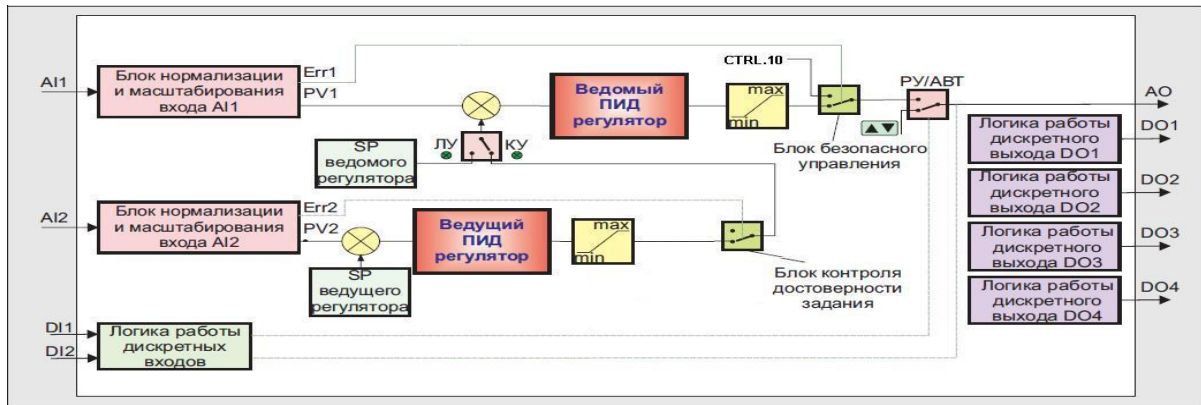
AI1

Блок нормализации и масштабирования входа AI1

Err1
PV1

Ведомый ПИД регулятор

max
min

CTRL.10

РУ/АВТ

AO

SP ведомого регулятора

ЛУ
КУ

Блок безопасного управления

Логика работы дискретного выхода DO1

DO1

AI2

Блок нормализации и масштабирования входа AI2

Err2
PV2

Ведущий ПИД регулятор

max
min

SP ведущего регулятора

Блок контроля достоверности задания

Логика работы дискретного выхода DO2

DO2

Логика работы дискретного выхода DO3

DO3

Логика работы дискретного выхода DO4

DO4

DI1
DI2

Логика работы дискретных входов